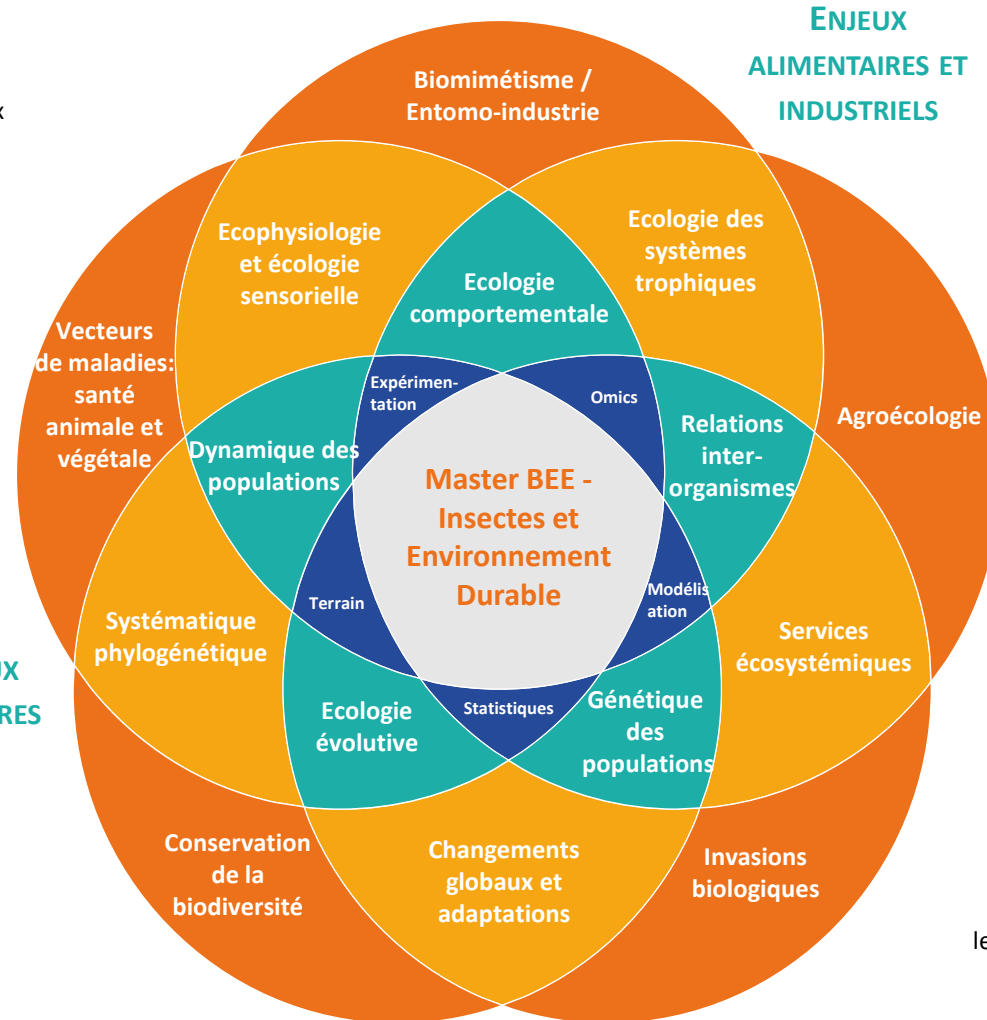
x

ENJEUX ALIMENTAIRES ET INDUSTRIELS

Biomimétisme / Entomo-industrie

Ecophysiologie et écologie sensorielle

Ecologie comportementale

Ecologie des systèmes trophiques

Vecteurs de maladies: santé animale et végétale

Agroécologie

Expérimentation

Omics

Dynamique des populations

Master BEE - Insectes et Environnement Durable

Relations inter-organismes

Terrain

Modélisation

Systématique phylogénétique

Services écosystémiques

UX

RES

Ecologie évolutive

Statistiques

Génétique des populations

Conservation de la biodiversité

Changements globaux et adaptations

Invasions biologiques

le